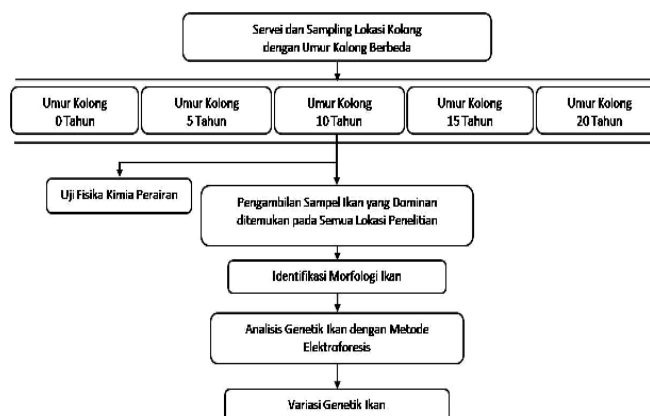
Servei dan Sampling Lokasi Kolong dengan Umur Kolong Berbeda

Umur Kolong 0 Tahun

Umur Kolong 5 Tahun

Umur Kolong 10 Tahun

Umur Kolong 15 Tahun

Umur Kolong 20 Tahun

Uji Fisika Kimia Perairan

Pengambilan Sampel Ikan yang Dominan ditemukan pada Semua Lokasi Penelitian

Identifikasi Morfologi Ikan

Analisis Genetik Ikan dengan Metode Elektroforesis

Variasi Genetik Ikan